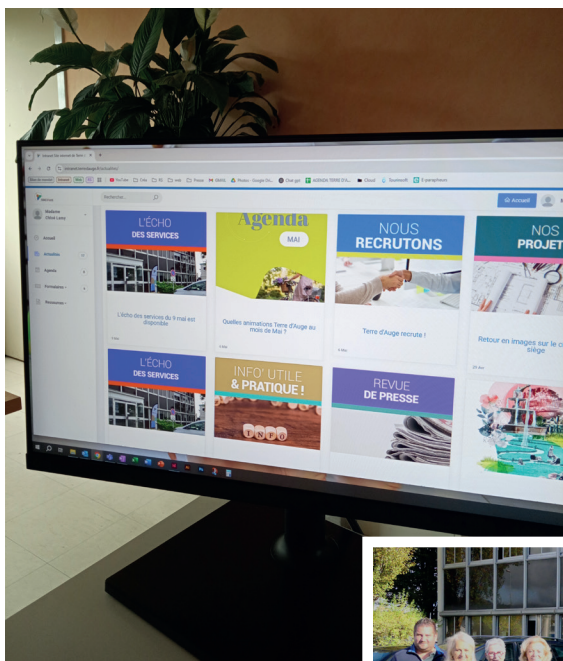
Rechercher...

Accueil

Madame
Chloé Lamy

Accueil

Actualités

Agenda

Formulaires

Ressources

L'ÉCHO
DES SERVICES

L'écho des services du 9 mai est disponible

Agenda
MAI

Quelles animations Terre d'Auge au mois de Mai ?

NOUS
RECRUTONS

Terre d'Auge recrute !

NOS
PROJET

Retour en images sur le c siège

L'ÉCHO
DES SERVICES

INFO' UTILE
& PRATIQUE !

INFO

REVUE
DE PRESSE